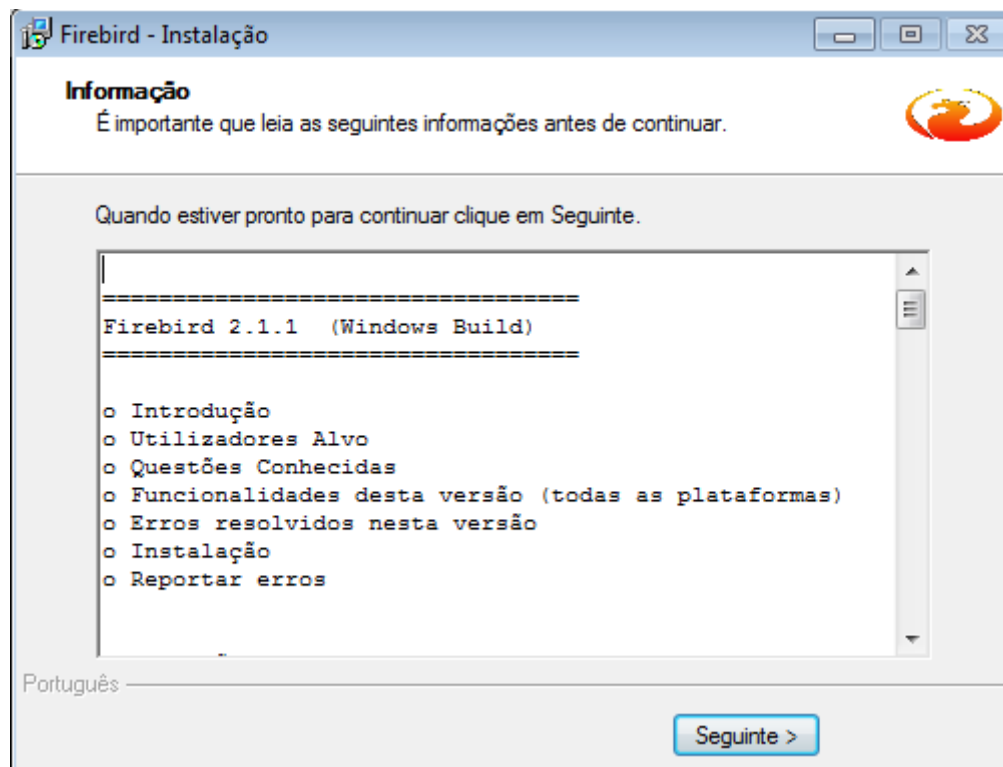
Firebird - Instalação

Informação
É importante que leia as seguintes informações antes de continuar.

Quando estiver pronto para continuar clique em Seguinte.

==================================
Firebird 2.1.1  (Windows Build)
==================================

o Introdução
o Utilizadores Alvo
o Questões Conhecidas
o Funcionalidades desta versão (todas as plataformas)
o Erros resolvidos nesta versão
o Instalação
o Reportar erros

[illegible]

Português

Seguinte >